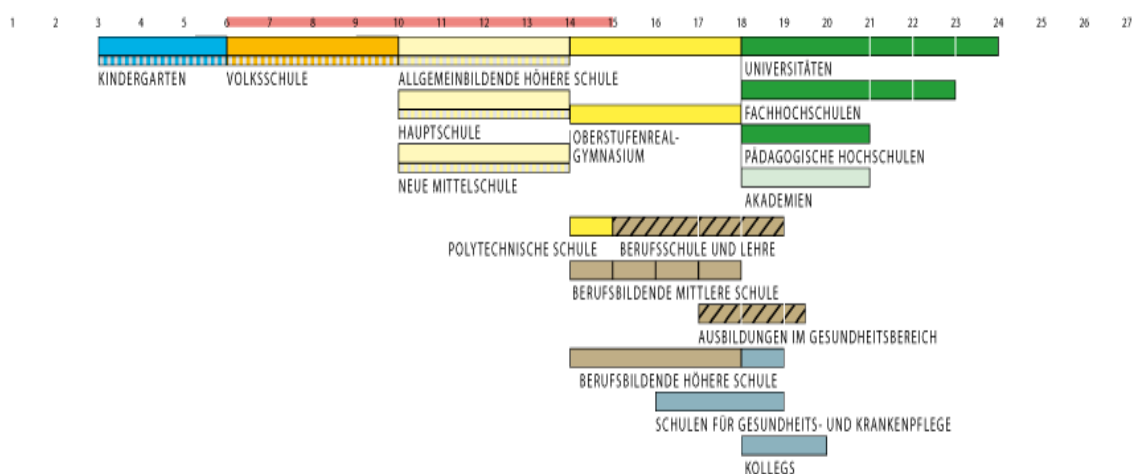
1 2 3 4 5 6 7 8 9 10 11 12 13 14 15 16 17 18 19 20 21 22 23 24 25 26 27

KINDERGARTEN
VOLKSSCHULE
ALLGEMEINBILDENDE HÖHERE SCHULE
UNIVERSITÄTEN
FACHHOCHSCHULEN
HAUPTSCHULE
OBERSTUFENREAL-GYMNASIUM
PÄDAGOGISCHE HOCHSCHULEN
NEUE MITTELSCHULE
AKADEMIEN
POLYTECHNISCHE SCHULE
BERUFSSCHULE UND LEHRE
BERUFSBILDENDE MITTLERE SCHULE
AUSBILDUNGEN IM GESUNDHEITSBEREICH
BERUFSBILDENDE HÖHERE SCHULE
SCHULEN FÜR GESUNDHEITS- UND KRANKENPFLEGE
KOLLEGS